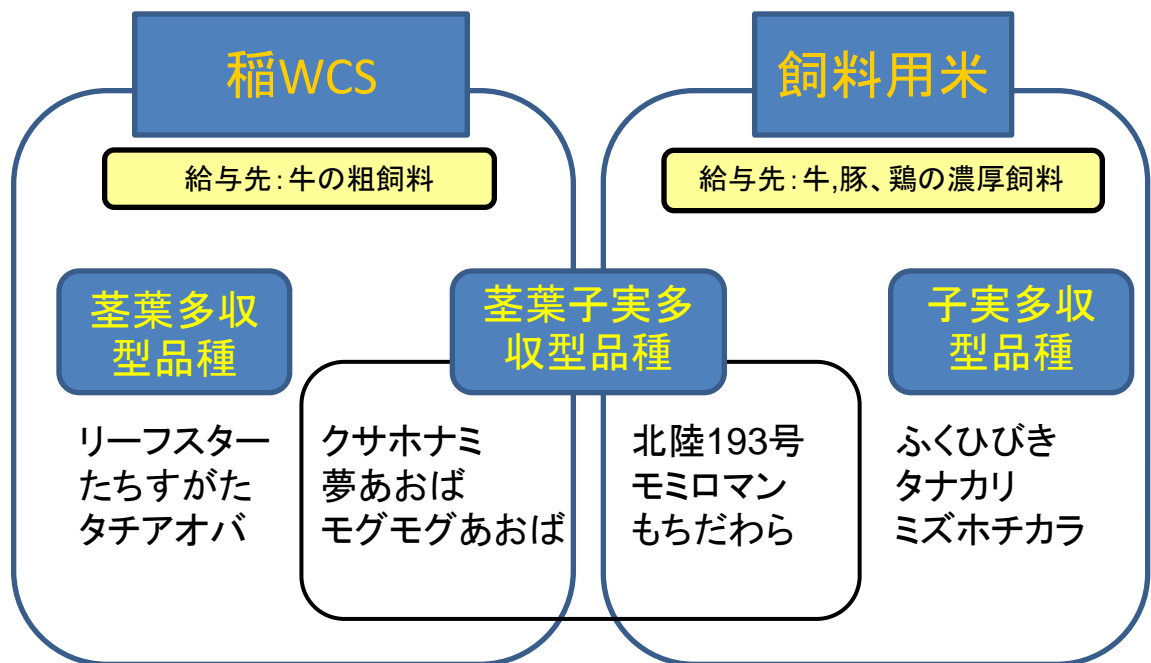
稲WCS

飼料用米

給与先:牛の粗飼料

給与先:牛,豚、鶏の濃厚飼料

茎葉多収型品種

茎葉子実多収型品種

子実多収型品種

リーフスター
たちすがた
タチアオバ

クサホナミ
夢あおば
モグモグあおば

北陸193号
モミロマン
もちだわら

ふくひびき
タナカリ
ミズホチカラ